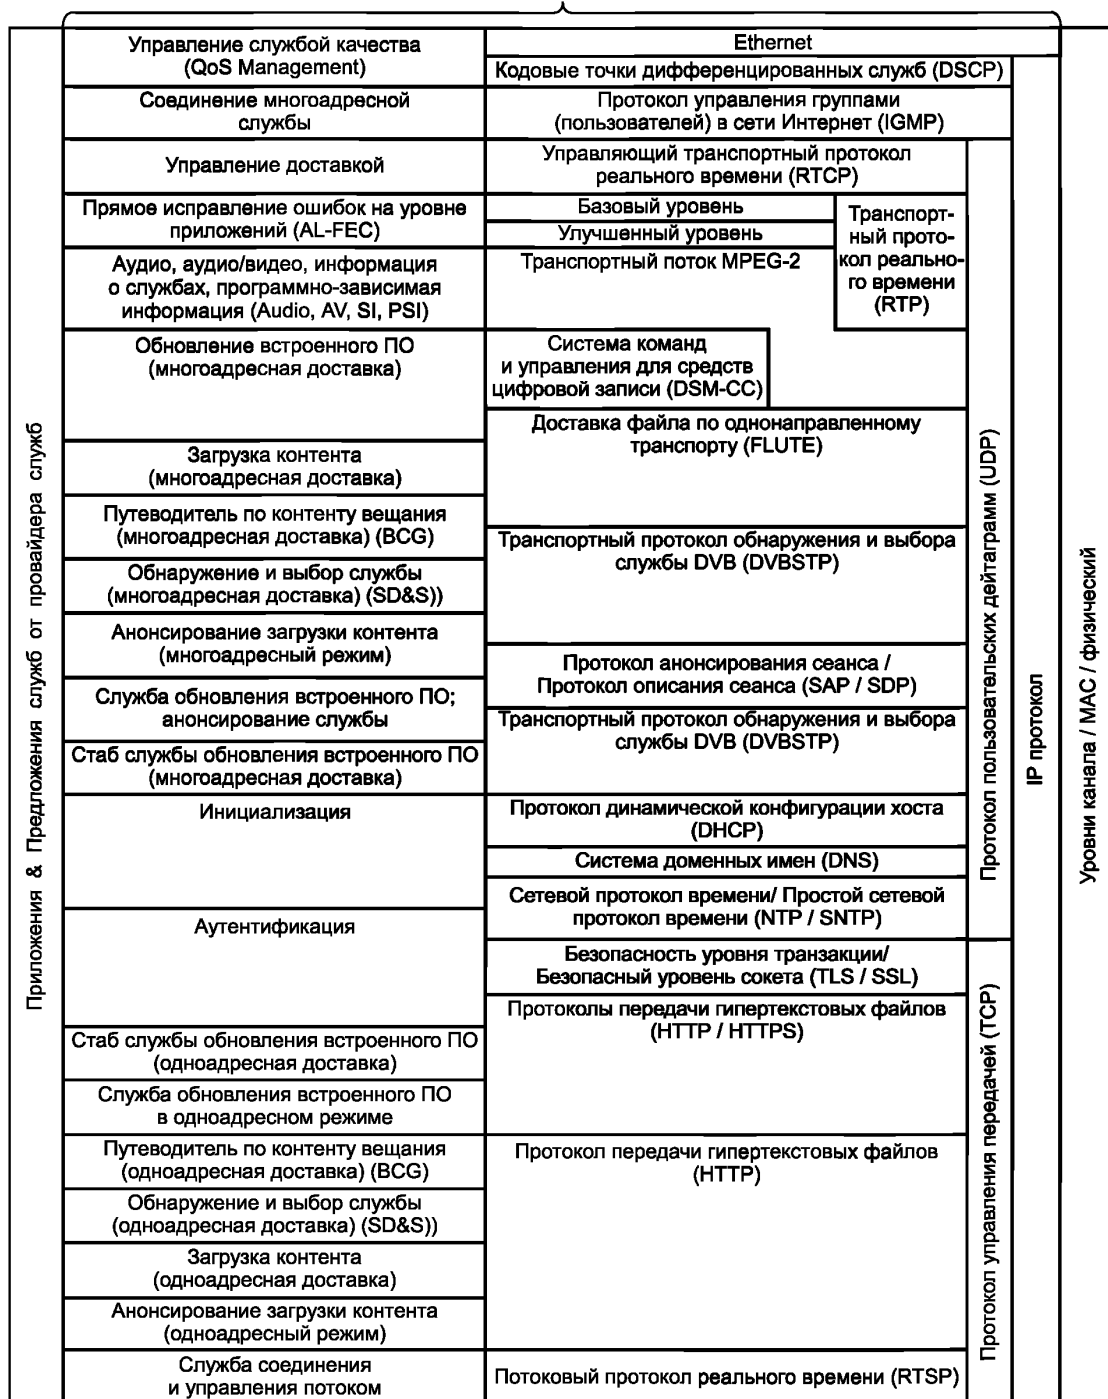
Приложения & Предложения служб от провайдера служб

| | | | | | |
|---|---|---|---|---|---|
| Управление службой качества (QoS Management) | Ethernet | | | | |
| | Кодовые точки дифференцированных служб (DSCP) | | | | |
| Соединение многоадресной службы | Протокол управления группами (пользователей) в сети Интернет (IGMP) | | | | |
| Управление доставкой | Управляющий транспортный протокол реального времени (RTCP) | | | | |
| Прямое исправление ошибок на уровне приложений (AL-FEC) | Базовый уровень | Транспортный протокол реального времени (RTP) | | | |
| | Улучшенный уровень | | | | |
| Аудио, аудио/видео, информация о службах, программно-зависимая информация (Audio, AV, SI, PSI) | Транспортный поток MPEG-2 | | | | |
| Обновление встроенного ПО (многоадресная доставка) | Система команд и управления для средств цифровой записи (DSM-CC) | | | | |
| Загрузка контента (многоадресная доставка) | Доставка файла по однонаправленному транспорту (FLUTE) | | | | |
| Путеводитель по контенту вещания (многоадресная доставка) (BCG) | | | | | |
| Обнаружение и выбор службы (многоадресная доставка) (SD&S)) | Транспортный протокол обнаружения и выбора службы DVB (DVBSTP) | | | | |
| Анонсирование загрузки контента (многоадресный режим) | Протокол анонсирования сеанса / Протокол описания сеанса (SAP / SDP) | | | | |
| Служба обновления встроенного ПО; анонсирование службы | Транспортный протокол обнаружения и выбора службы DVB (DVBSTP) | | | | |
| Стаб службы обновления встроенного ПО (многоадресная доставка) | | | | | |
| Инициализация | Протокол динамической конфигурации хоста (DHCP) | | | | |
| | Система доменных имен (DNS) | | | | |
| | Сетевой протокол времени/ Простой сетевой протокол времени (NTP / SNTP) | | Протокол пользовательских дейтаграмм (UDP) | IP протокол | Уровни канала / MAC / физический |
| Аутентификация | Безопасность уровня транзакции/ Безопасный уровень сокета (TLS / SSL) | | | | |
| | Протоколы передачи гипертекстовых файлов (HTTP / HTTPS) | | | | |
| Стаб службы обновления встроенного ПО (одноадресная доставка) | | | | | |
| Служба обновления встроенного ПО в одноадресном режиме | | | | | |
| Путеводитель по контенту вещания (одноадресная доставка) (BCG) | Протокол передачи гипертекстовых файлов (HTTP) | | | | |
| Обнаружение и выбор службы (одноадресная доставка) (SD&S)) | | | | | |
| Загрузка контента (одноадресная доставка) | | | | | |
| Анонсирование загрузки контента (одноадресный режим) | | | | | |
| Служба соединения и управления потоком | Потоковый протокол реального времени (RTSP) | | Протокол управления передачей (TCP) | | |